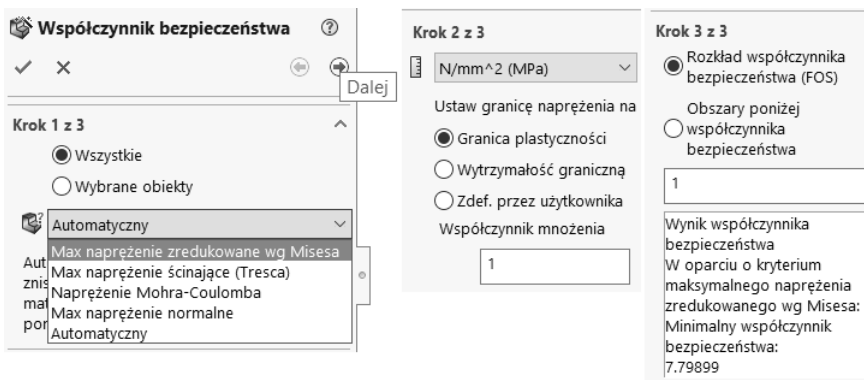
Współczynnik bezpieczeństwa ?

Dalej

Krok 1 z 3

Wszystkie

Wybrane obiekty

Automatyczny

Max naprężenie zredukowane wg Misesa
Max naprężenie ścinające (Tresca)
Naprężenie Mohra-Coulomba
Max naprężenie normalne
Automatyczny

Aut
znis
mat
por

Krok 2 z 3

N/mm^2 (MPa)

Ustaw granicę naprężenia na

Granica plastyczności

Wytrzymałość graniczną

Zdef. przez użytkownika

Współczynnik mnożenia

1

Krok 3 z 3

Rozkład współczynnika bezpieczeństwa (FOS)

Obszary poniżej współczynnika bezpieczeństwa

1

Wynik współczynnika bezpieczeństwa
W oparciu o kryterium maksymalnego naprężenia zredukowanego wg Misesa:
Minimalny współczynnik bezpieczeństwa:
7.79899